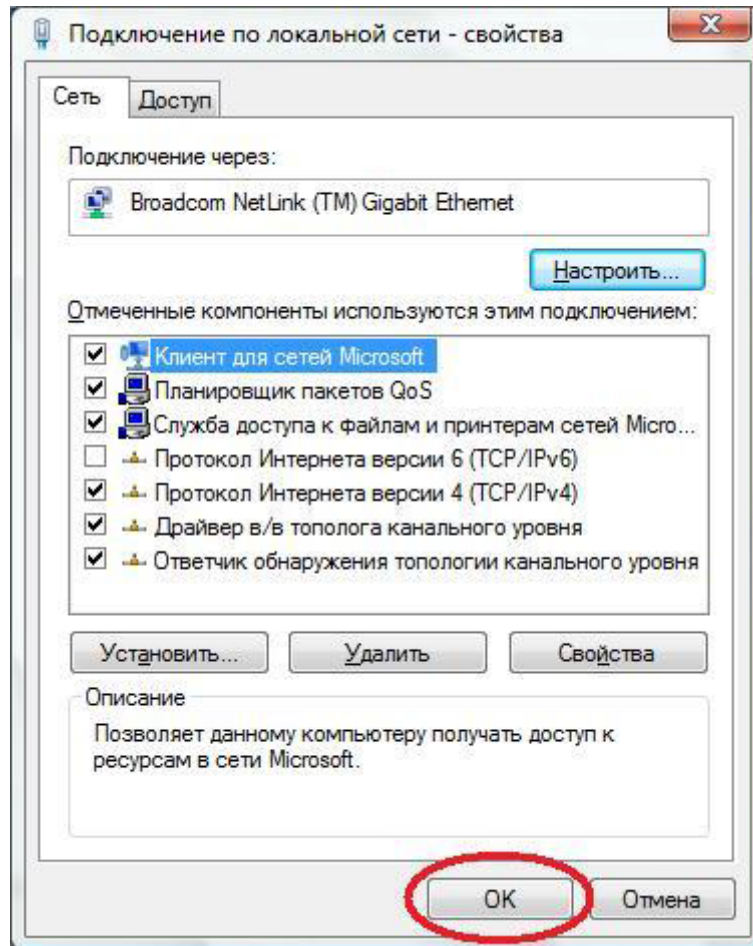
Подключение по локальной сети - свойства

Сеть
Доступ

Подключение через:

Broadcom NetLink (TM) Gigabit Ethernet

Настроить...

Отмеченные компоненты используются этим подключением:

☑ Клиент для сетей Microsoft
☑ Планировщик пакетов QoS
☑ Служба доступа к файлам и принтерам сетей Micro...
☐ Протокол Интернета версии 6 (TCP/IPv6)
☑ Протокол Интернета версии 4 (TCP/IPv4)
☑ Драйвер в/в тополога канального уровня
☑ Ответчик обнаружения топологии канального уровня

Установить...
Удалить
Свойства

Описание

Позволяет данному компьютеру получать доступ к ресурсам в сети Microsoft.

OK
Отмена